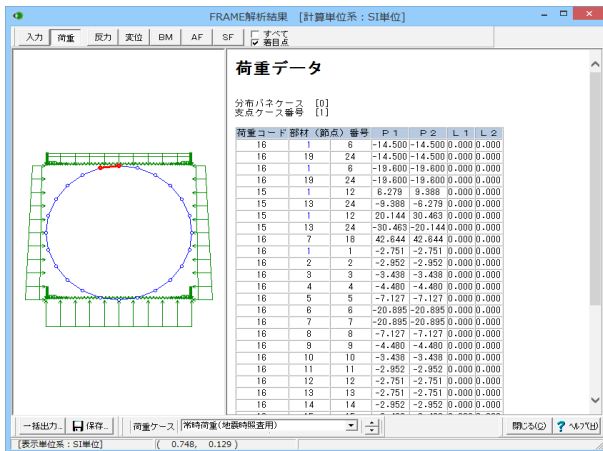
FRAME解析結果　[計算単位系：SI単位]

入力　荷重　反力　変位　BM　AF　SF　すべて　着目点

荷重データ

分布バネケース　[0]
支点ケース番号　[1]

| 荷重コード | 部材（節点）番号 | | P 1 | P 2 | L 1 | L 2 |
|---|---|---|---|---|---|---|
| 16 | 1 | 6 | -14.500 | -14.500 | 0.000 | 0.000 |
| 16 | 19 | 24 | -14.500 | -14.500 | 0.000 | 0.000 |
| 16 | 1 | 6 | -19.600 | -19.600 | 0.000 | 0.000 |
| 16 | 19 | 24 | -19.600 | -19.600 | 0.000 | 0.000 |
| 15 | 1 | 12 | 6.279 | 9.388 | 0.000 | 0.000 |
| 15 | 13 | 24 | -9.388 | -6.279 | 0.000 | 0.000 |
| 15 | 1 | 12 | 20.144 | 30.463 | 0.000 | 0.000 |
| 15 | 13 | 24 | -30.463 | -20.144 | 0.000 | 0.000 |
| 16 | 7 | 18 | 42.644 | 42.644 | 0.000 | 0.000 |
| 16 | 1 | 1 | -2.751 | -2.751 | 0.000 | 0.000 |
| 16 | 2 | 2 | -2.952 | -2.952 | 0.000 | 0.000 |
| 16 | 3 | 3 | -3.438 | -3.438 | 0.000 | 0.000 |
| 16 | 4 | 4 | -4.480 | -4.480 | 0.000 | 0.000 |
| 16 | 5 | 5 | -7.127 | -7.127 | 0.000 | 0.000 |
| 16 | 6 | 6 | -20.895 | -20.895 | 0.000 | 0.000 |
| 16 | 7 | 7 | -20.895 | -20.895 | 0.000 | 0.000 |
| 16 | 8 | 8 | -7.127 | -7.127 | 0.000 | 0.000 |
| 16 | 9 | 9 | -4.480 | -4.480 | 0.000 | 0.000 |
| 16 | 10 | 10 | -3.438 | -3.438 | 0.000 | 0.000 |
| 16 | 11 | 11 | -2.952 | -2.952 | 0.000 | 0.000 |
| 16 | 12 | 12 | -2.751 | -2.751 | 0.000 | 0.000 |
| 16 | 13 | 13 | -2.751 | -2.751 | 0.000 | 0.000 |
| 16 | 14 | 14 | -2.952 | -2.952 | 0.000 | 0.000 |

一括出力...　保存...　荷重ケース　常時荷重(地震時照査用)　閉じる(C)　ヘルプ(H)

[表示単位系：SI単位]　( 0.748, 0.129 )